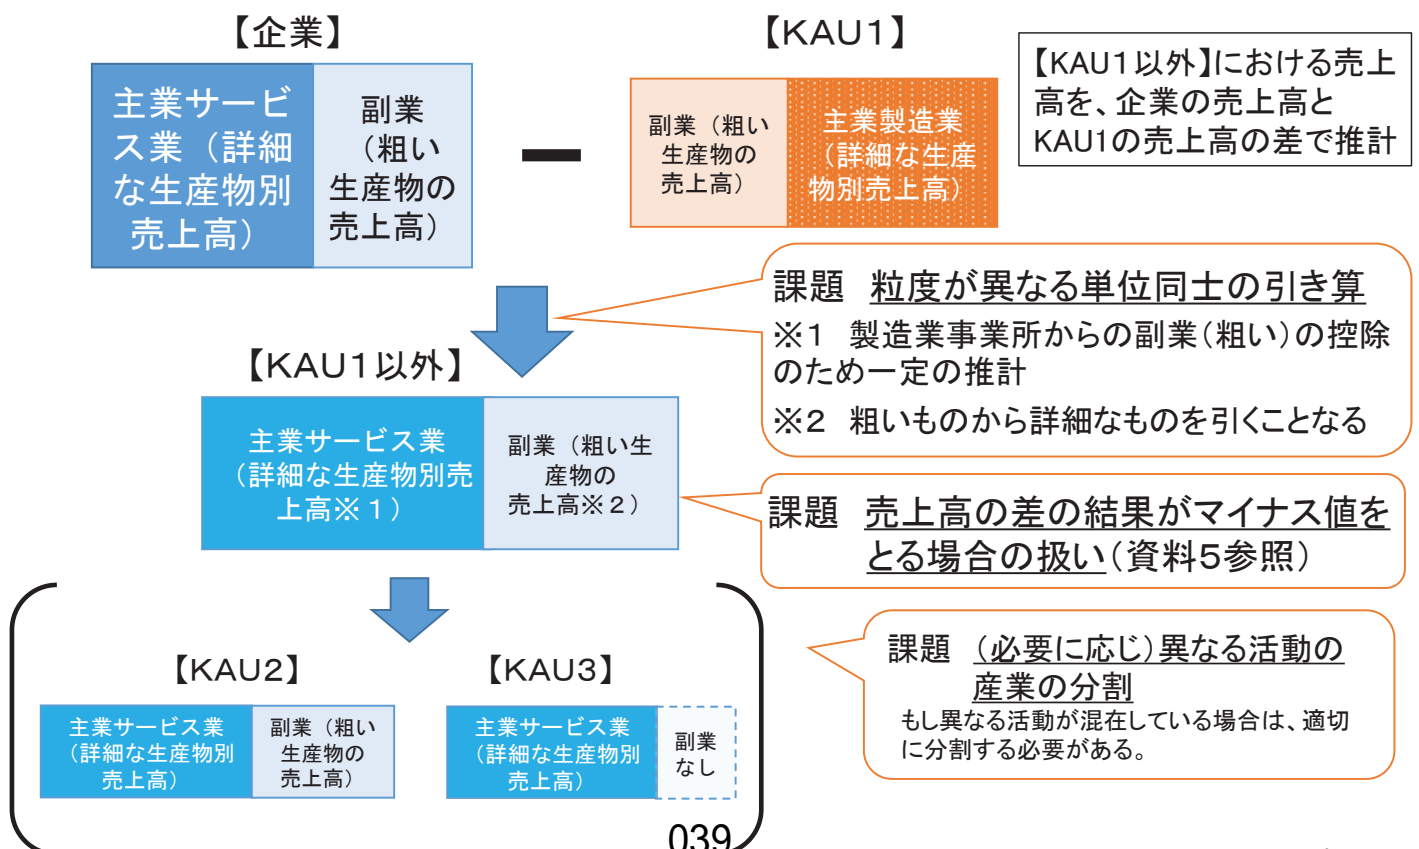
【企業】

主業サービス業（詳細な生産物別売上高）

副業（粗い生産物の売上高）

ー

【KAU1】

副業（粗い生産物の売上高）

主業製造業（詳細な生産物別売上高）

【KAU1以外】における売上高を、企業の売上高とKAU1の売上高の差で推計

課題　粒度が異なる単位同士の引き算
※1　製造業事業所からの副業（粗い）の控除のため一定の推計
※2　粗いものから詳細なものを引くことなる

【KAU1以外】

主業サービス業（詳細な生産物別売上高※１）

副業（粗い生産物の売上高※２）

課題　売上高の差の結果がマイナス値をとる場合の扱い（資料5参照）

【KAU2】

主業サービス業（詳細な生産物別売上高）

副業（粗い生産物の売上高）

【KAU3】

主業サービス業（詳細な生産物別売上高）

副業なし

課題　（必要に応じ）異なる活動の産業の分割
もし異なる活動が混在している場合は、適切に分割する必要がある。

039